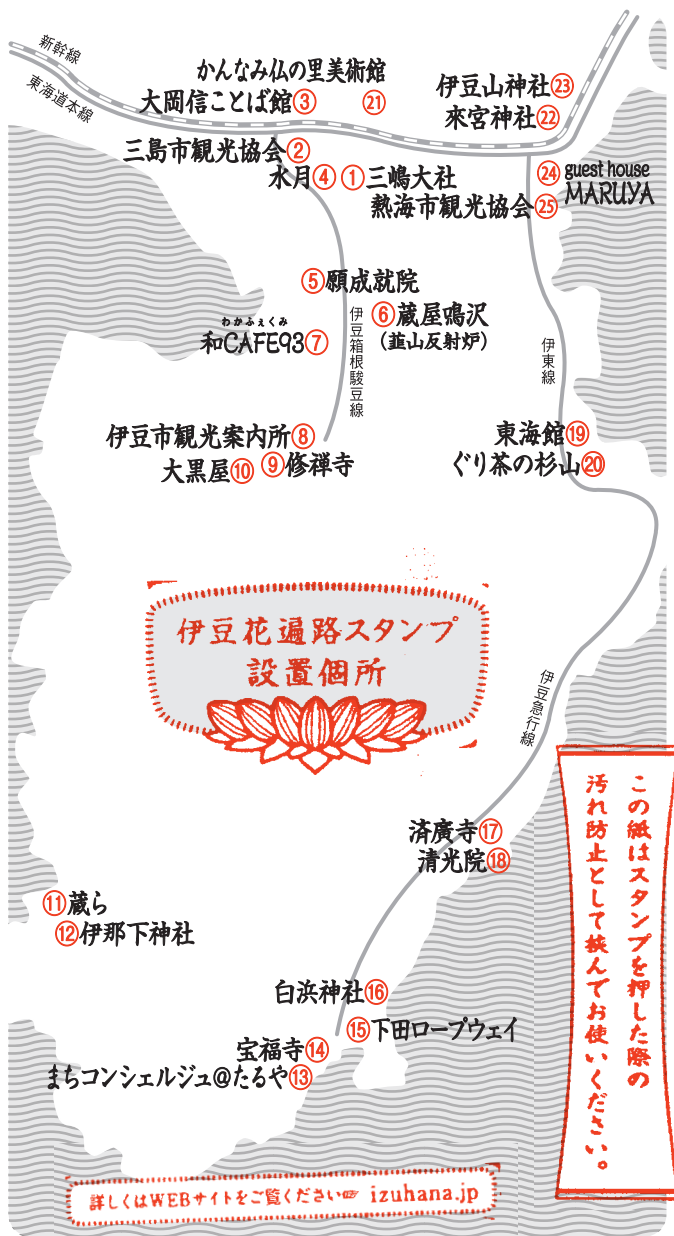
新幹線
東海道本線
かんなみ仏の里美術館
大岡信ことば館③
㉑
伊豆山神社㉓
來宮神社㉒
三島市観光協会②
木月④ ①三嶋大社
㉔guest house MARUYA
熱海市観光協会㉕
⑤願成就院
伊豆箱根駿豆線
⑥蔵屋鳴沢 (韮山反射炉)
わかふぇくみ
和CAFE93⑦
伊東線
伊豆市観光案内所⑧
大黒屋⑩ ⑨修禅寺
東海館⑲
ぐり茶の杉山⑳
伊豆花遍路スタンプ
設置個所
伊豆急行線
この紙はスタンプを押した際の汚れ防止として挟んでお使いください。
済廣寺⑰
清光院⑱
⑪蔵ら
⑫伊那下神社
白浜神社⑯
⑮下田ロープウェイ
宝福寺⑭
まちコンシェルジュ@たるや⑬
詳しくはWEBサイトをご覧ください izuhana.jp